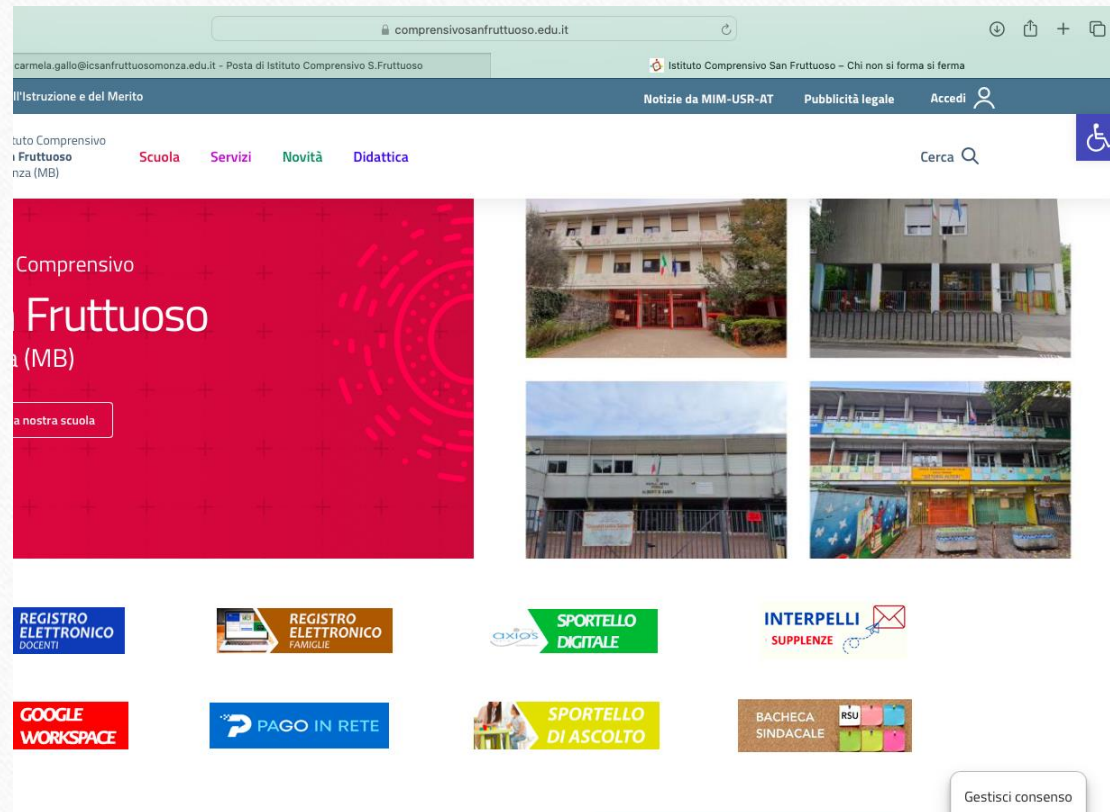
comprensivosanfruttuoso.edu.it

carmela.gallo@icsanfruttuosomonza.edu.it - Posta di Istituto Comprensivo S.Fruttuoso

Istituto Comprensivo San Fruttuoso – Chi non si forma si ferma

ll'Istruzione e del Merito

Notizie da MIM-USR-AT

Pubblicità legale

Accedi

tuto Comprensivo
Fruttuoso
nza (MB)

Scuola

Servizi

Novità

Didattica

Cerca

Comprensivo

Fruttuoso

a (MB)

a nostra scuola

REGISTRO ELETTRONICO DOCENTI

REGISTRO ELETTRONICO FAMIGLIE

axios SPORTELLO DIGITALE

INTERPELLI SUPPLENZE

GOOGLE WORKSPACE

PAGO IN RETE

SPORTELLO DI ASCOLTO

BACHECA SINDACALE RSU

Gestisci consenso